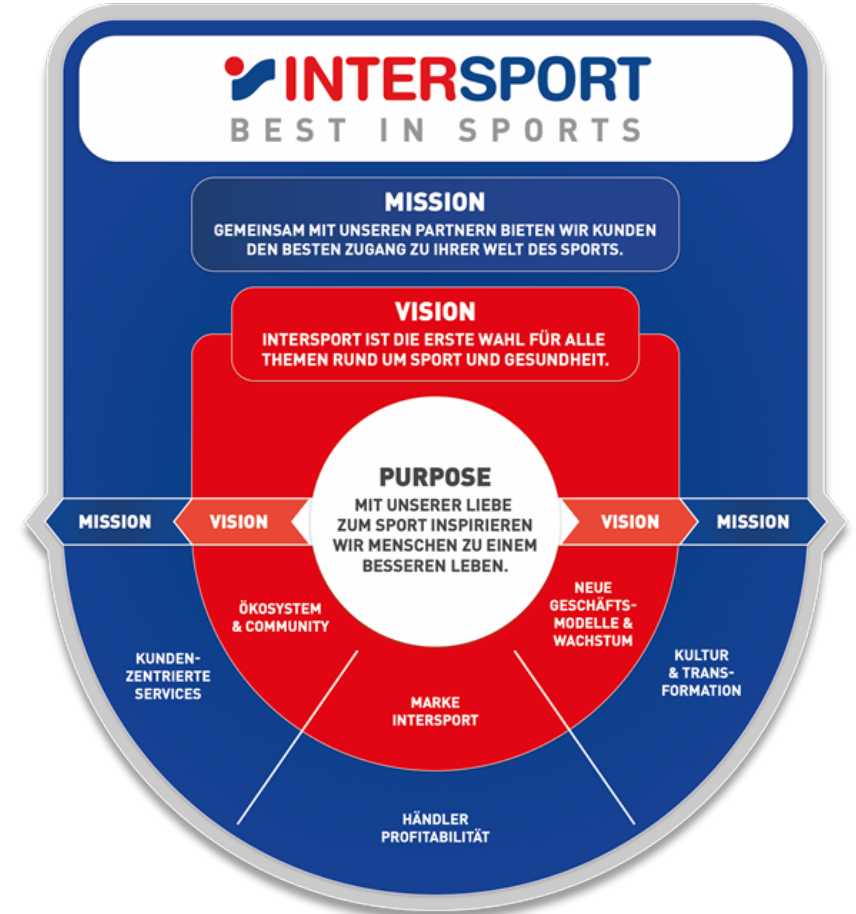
INTERSPORT
BEST IN SPORTS

MISSION
GEMEINSAM MIT UNSEREN PARTNERN BIETEN WIR KUNDEN DEN BESTEN ZUGANG ZU IHRER WELT DES SPORTS.

VISION
INTERSPORT IST DIE ERSTE WAHL FÜR ALLE THEMEN RUND UM SPORT UND GESUNDHEIT.

PURPOSE
MIT UNSERER LIEBE ZUM SPORT INSPIRIEREN WIR MENSCHEN ZU EINEM BESSEREN LEBEN.

MISSION VISION VISION MISSION

ÖKOSYSTEM & COMMUNITY

NEUE GESCHÄFTSMODELLE & WACHSTUM

MARKE INTERSPORT

KUNDENZENTRIERTE SERVICES

KULTUR & TRANSFORMATION

HÄNDLER PROFITABILITÄT